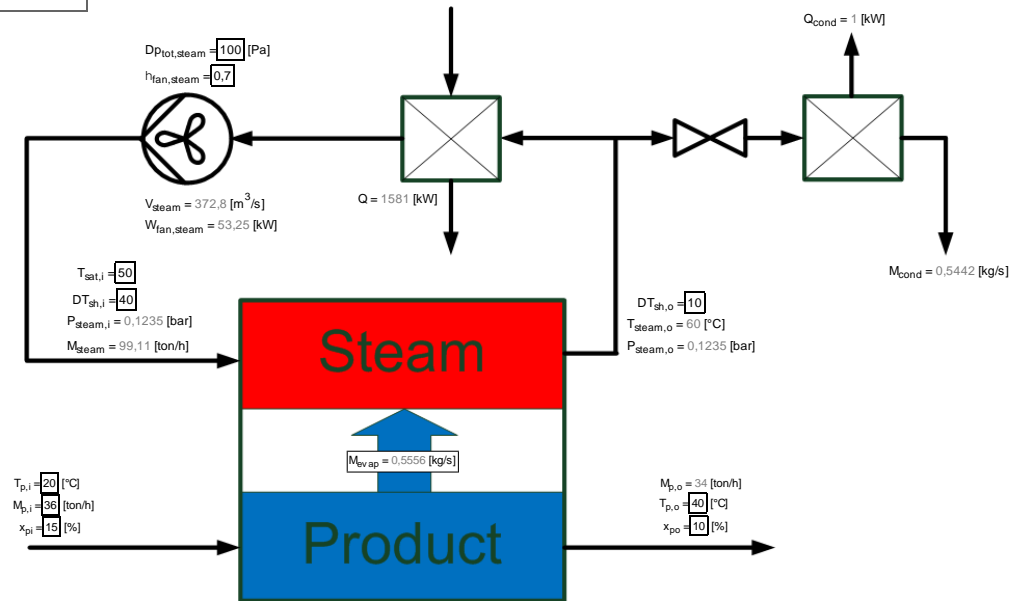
$Dp_{tot,steam}$ = 100 [Pa]
$h_{fan,steam}$ = 0,7

$Q_{cond}$ = 1 [kW]

$V_{steam}$ = 372,8 [$m^3$/s]
$W_{fan,steam}$ = 53,25 [kW]

Q = 1581 [kW]

$M_{cond}$ = 0,5442 [kg/s]

$T_{sat,i}$ = 50
$DT_{sh,i}$ = 40
$P_{steam,i}$ = 0,1235 [bar]
$M_{steam}$ = 99,11 [ton/h]

$DT_{sh,o}$ = 10
$T_{steam,o}$ = 60 [°C]
$P_{steam,o}$ = 0,1235 [bar]

Steam

$M_{evap}$ = 0,5556 [kg/s]

$T_{p,i}$ = 20 [°C]
$M_{p,i}$ = 36 [ton/h]
$x_{pi}$ = 15 [%]

$M_{p,o}$ = 34 [ton/h]
$T_{p,o}$ = 40 [°C]
$x_{po}$ = 10 [%]

Product